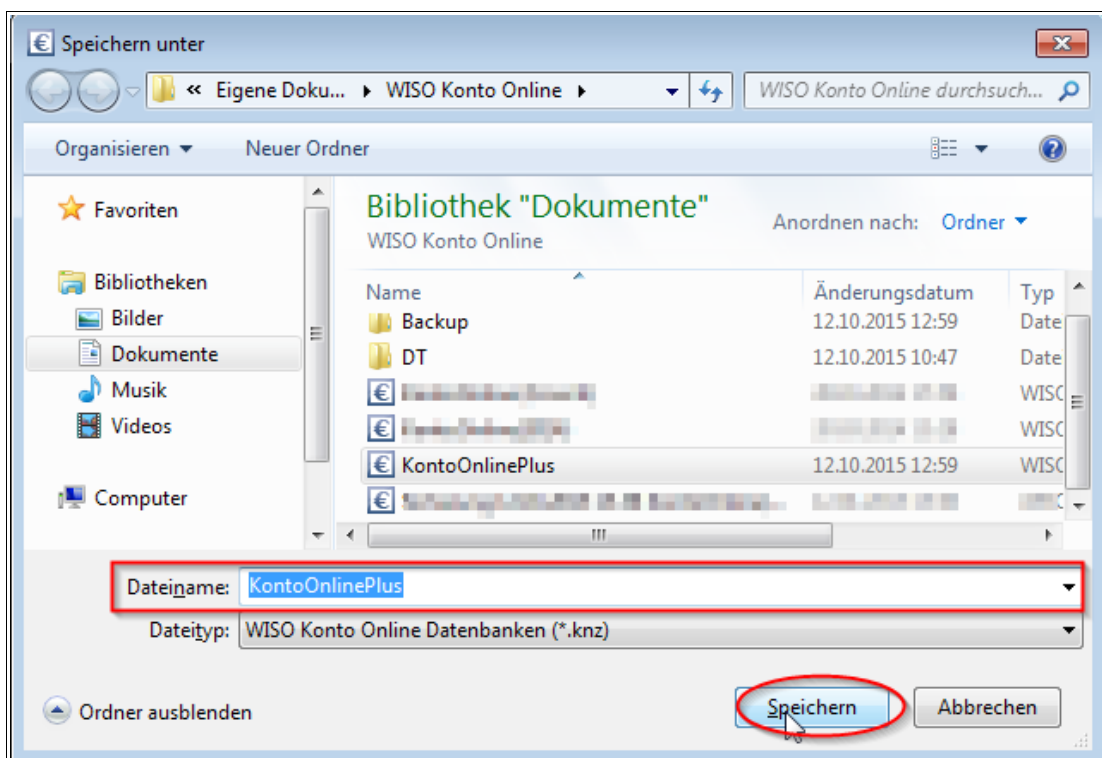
Speichern unter

« Eigene Doku... ▸ WISO Konto Online ▸

WISO Konto Online durchsuch...

Organisieren ▾ Neuer Ordner

Favoriten

Bibliotheken
Bilder
Dokumente
Musik
Videos

Computer

Bibliothek "Dokumente"
WISO Konto Online

Anordnen nach: Ordner ▾

| Name | Änderungsdatum | Typ |
|---|---|---|
| Backup | 12.10.2015 12:59 | Date |
| DT | 12.10.2015 10:47 | Date |
| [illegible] | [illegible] | WISC |
| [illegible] | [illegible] | WISC |
| KontoOnlinePlus | 12.10.2015 12:59 | WISC |
| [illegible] | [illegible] | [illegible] |

Dateiname: KontoOnlinePlus

Dateityp: WISO Konto Online Datenbanken (*.knz)

Ordner ausblenden

Speichern Abbrechen